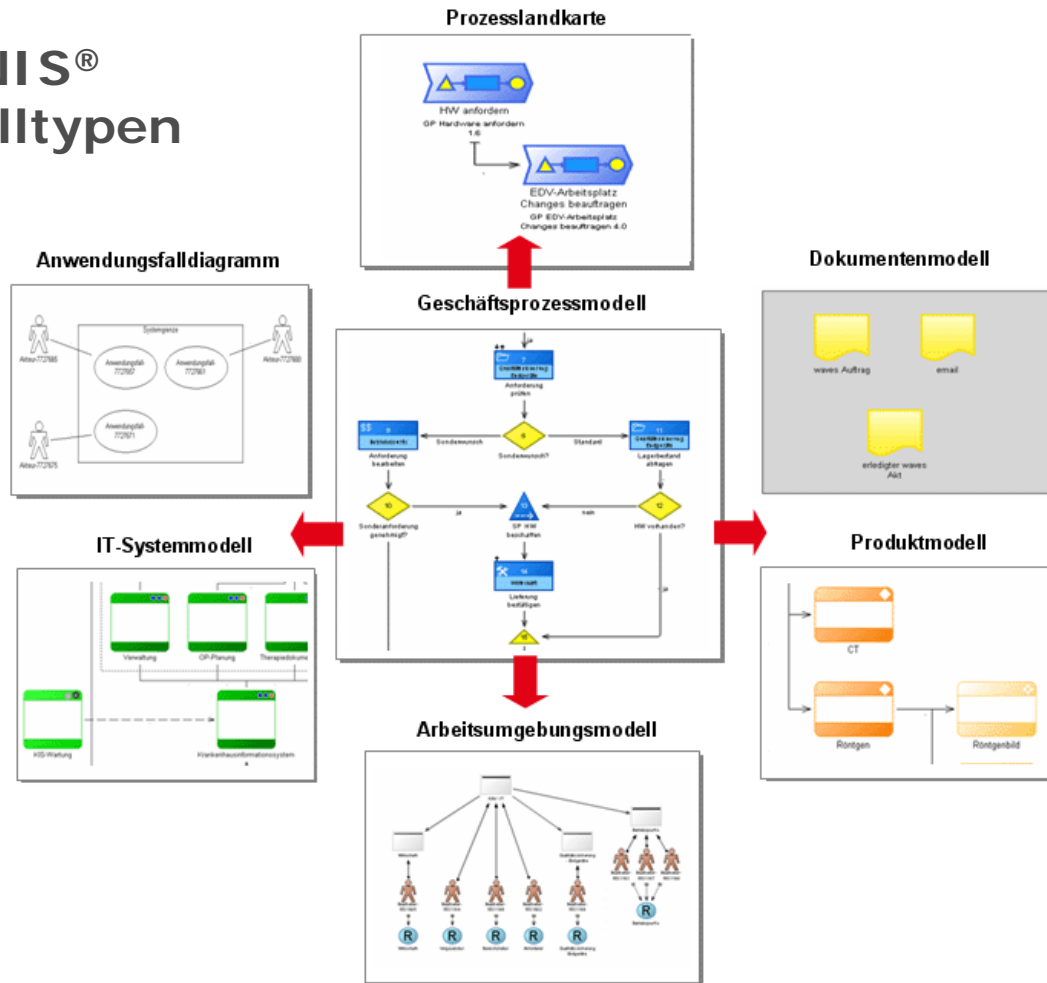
IIS®
lltypen

Prozesslandkarte

HW anfordern
GP Hardware anfordern 1.6

EDV-Arbeitsplatz Changes beauftragen
GP EDV-Arbeitsplatz Changes beauftragen 4.0

Anwendungsfalldiagramm

Systemgrenze

Akteur-7727685

Anwendungsfall-7727657

Anwendungsfall-7727661

Akteur-7727660

Anwendungsfall-7727671

Akteur-7727675

Geschäftsprozessmodell

ja

7
Anforderung prüfen

8
Sonderwunsch
Standard
Sonderwunsch?

9
Anforderung bearbeiten

11
Lagerbestand abfragen

10
ja
Sonderanforderung genehmigt?

13
GP HW beschaffen

nein
12
HW vorhanden?

14
Lieferung bestätigen

ja

15

Dokumentenmodell

waves Auftrag

email

erledigter waves Akt

IT-Systemmodell

Verwaltung

OP-Planung

Therapiedokume

KIS-Wartung

Krankenhausinformationssystem

Produktmodell

CT

Röntgen

Röntgenbild

Arbeitsumgebungsmodell

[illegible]